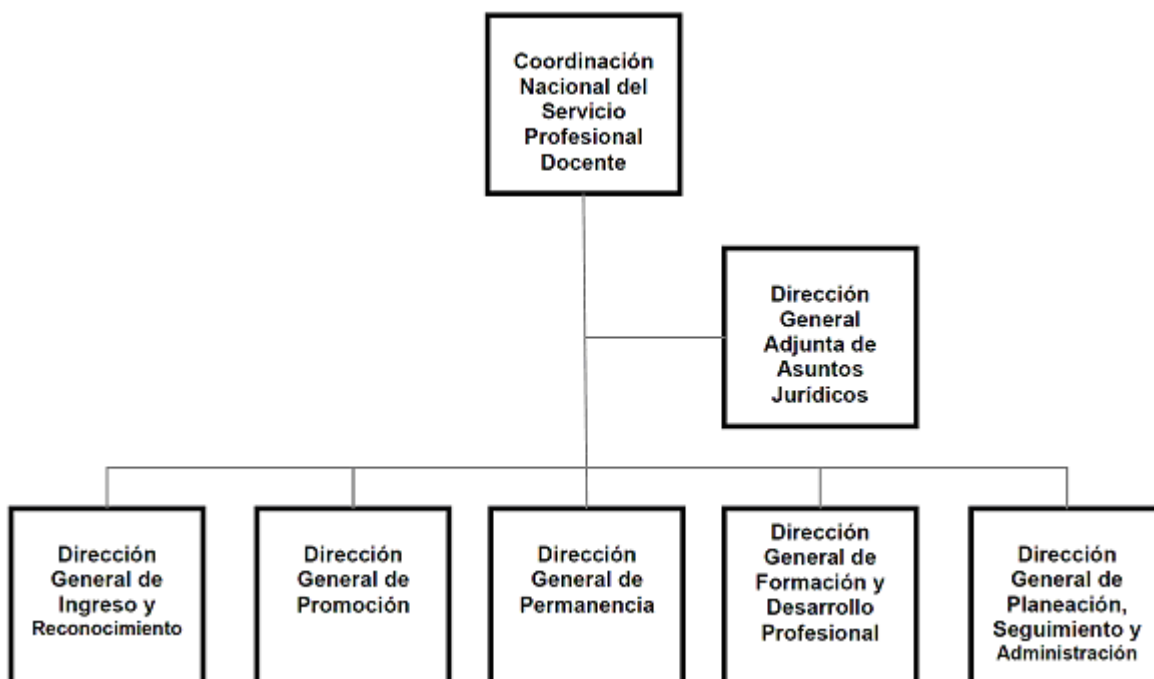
Coordinación Nacional del Servicio Profesional Docente

Dirección General Adjunta de Asuntos Jurídicos

Dirección General de Ingreso y Reconocimiento

Dirección General de Promoción

Dirección General de Permanencia

Dirección General de Formación y Desarrollo Profesional

Dirección General de Planeación, Seguimiento y Administración